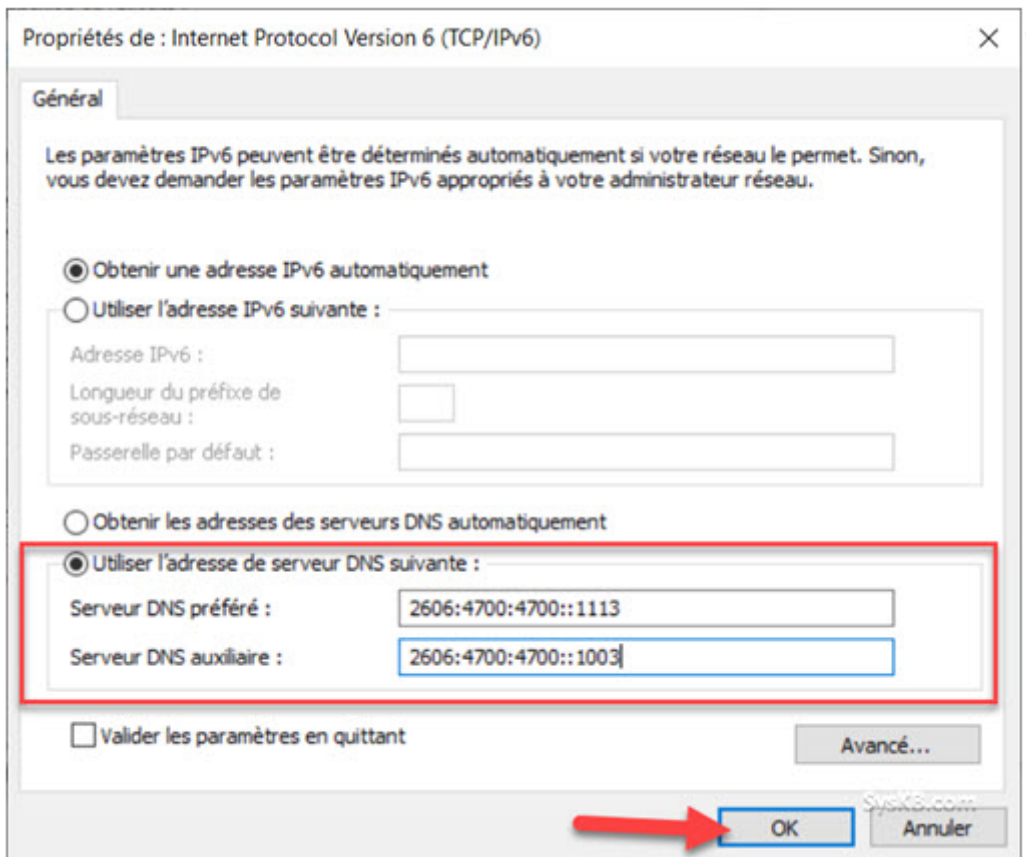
Propriétés de : Internet Protocol Version 6 (TCP/IPv6)

×

Général

Les paramètres IPv6 peuvent être déterminés automatiquement si votre réseau le permet. Sinon, vous devez demander les paramètres IPv6 appropriés à votre administrateur réseau.

Obtenir une adresse IPv6 automatiquement

Utiliser l'adresse IPv6 suivante :

Adresse IPv6 :

Longueur du préfixe de sous-réseau :

Passerelle par défaut :

Obtenir les adresses des serveurs DNS automatiquement

Utiliser l'adresse de serveur DNS suivante :

Serveur DNS préféré : 2606:4700:4700::1113

Serveur DNS auxiliaire : 2606:4700:4700::1003

Valider les paramètres en quittant

Avancé...

SysKB.com

OK

Annuler